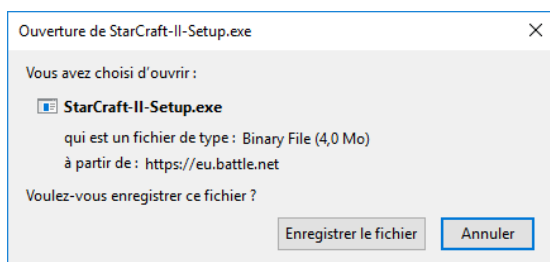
Ouverture de StarCraft-II-Setup.exe

×

Vous avez choisi d'ouvrir :

StarCraft-II-Setup.exe

qui est un fichier de type : Binary File (4,0 Mo)

à partir de : https://eu.battle.net

Voulez-vous enregistrer ce fichier ?

Enregistrer le fichier

Annuler